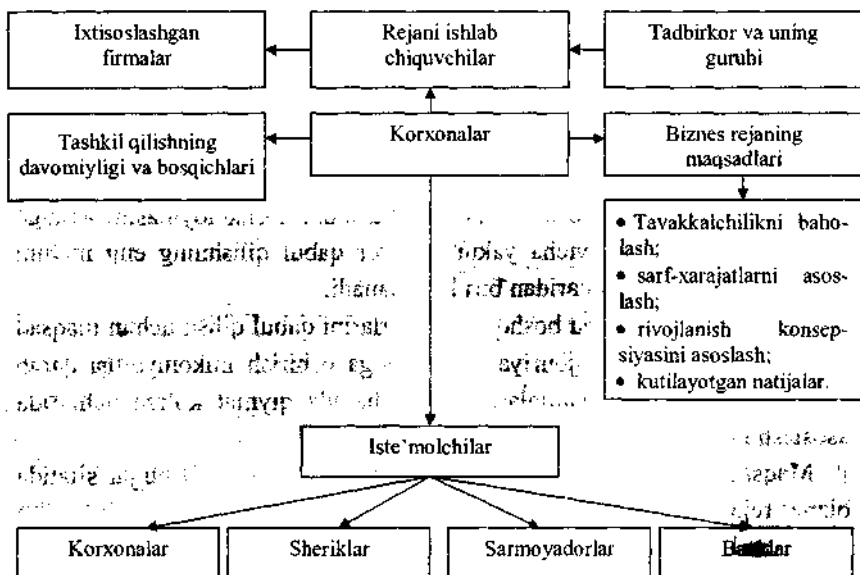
Ixtisoslashgan firmalar

Rejani ishlab chiquvchilar

Tadbirkor va uning guruhi

Tashkil qilishning davomiyligi va bosqichlari

Korxonalar

Biznes rejaning maqsadlari

• Tavakkalchilikni baholash;
• sarf-xarajatlarni asoslash;
• rivojlanish konsepsiyasini asoslash;
• kutilayotgan natijalar.

Iste`molchilar

Korxonalar

Sheriklar

Sarmoyadorlar

Banklar